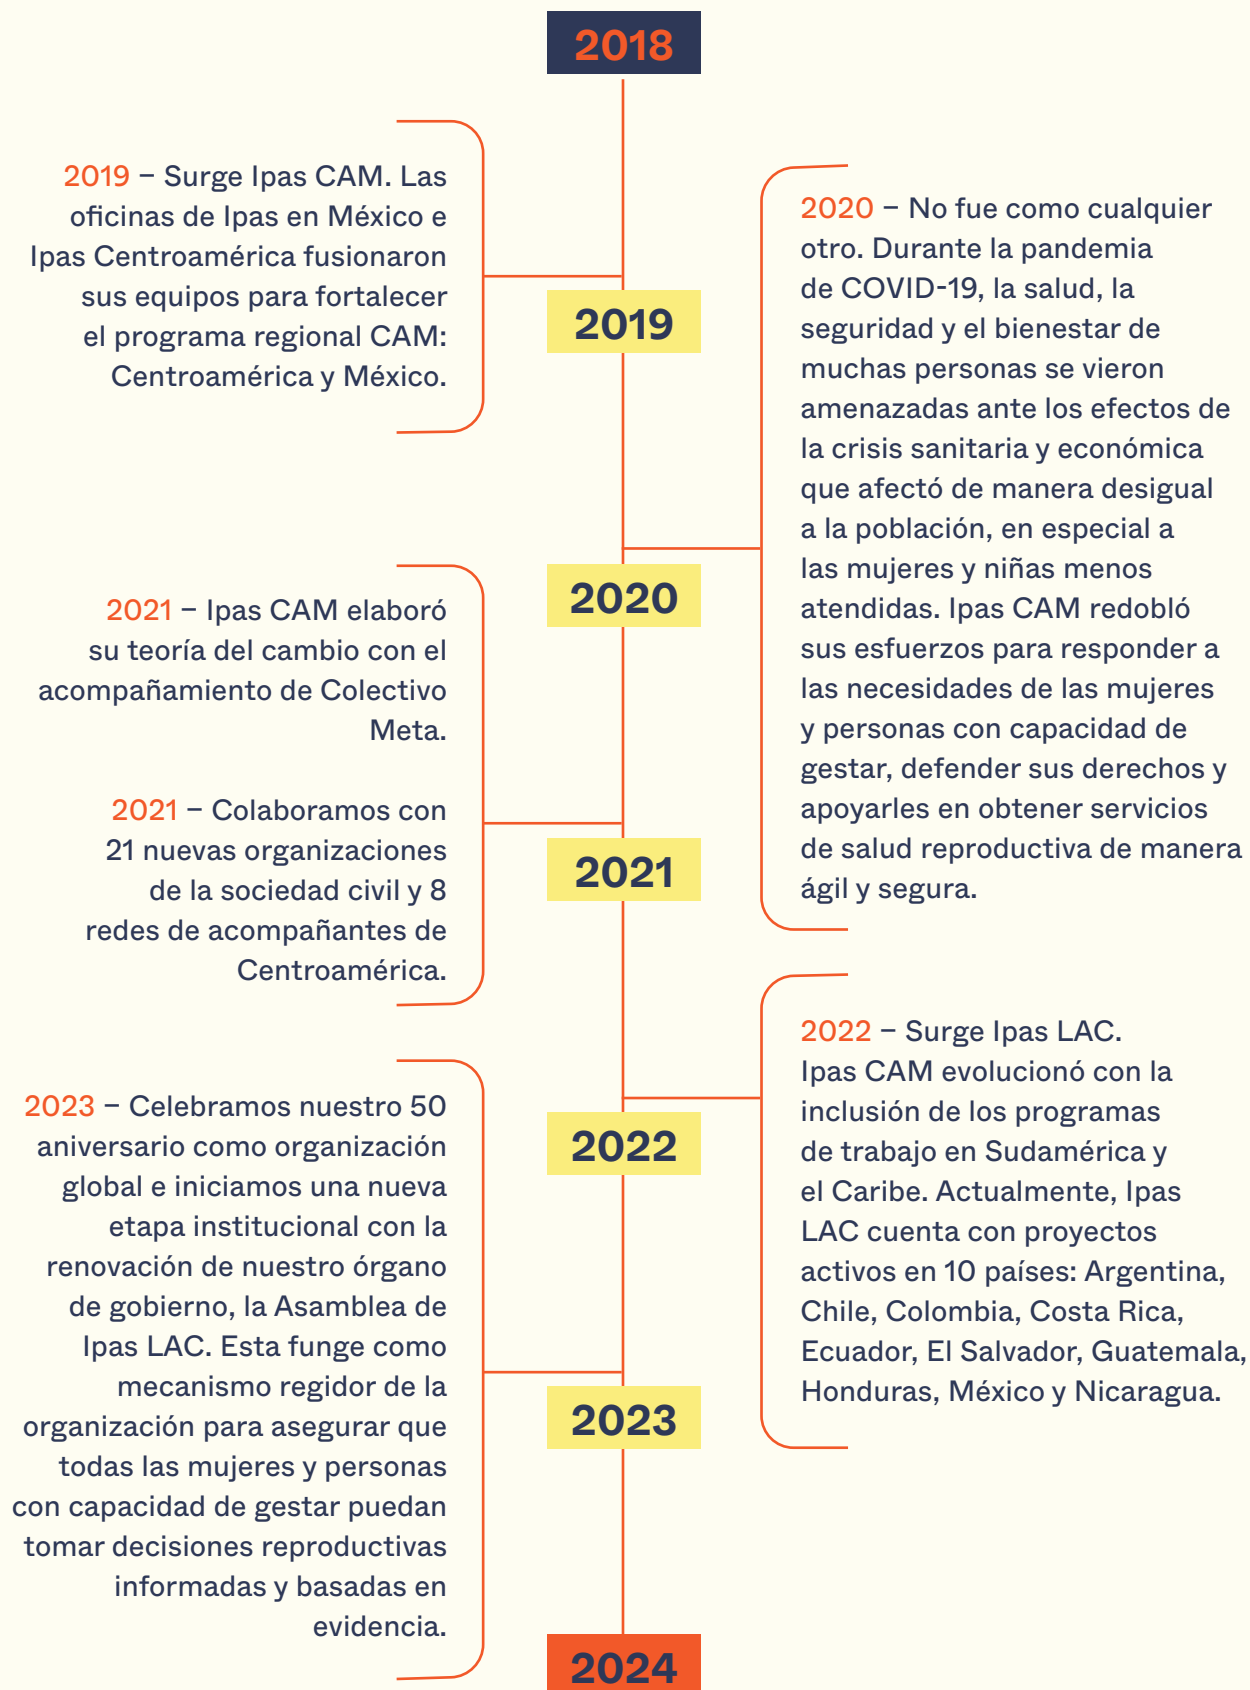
2018

2019 – Surge Ipas CAM. Las oficinas de Ipas en México e Ipas Centroamérica fusionaron sus equipos para fortalecer el programa regional CAM: Centroamérica y México.

2019

2020 – No fue como cualquier otro. Durante la pandemia de COVID-19, la salud, la seguridad y el bienestar de muchas personas se vieron amenazadas ante los efectos de la crisis sanitaria y económica que afectó de manera desigual a la población, en especial a las mujeres y niñas menos atendidas. Ipas CAM redobló sus esfuerzos para responder a las necesidades de las mujeres y personas con capacidad de gestar, defender sus derechos y apoyarles en obtener servicios de salud reproductiva de manera ágil y segura.

2020

2021 – Ipas CAM elaboró su teoría del cambio con el acompañamiento de Colectivo Meta.

2021 – Colaboramos con 21 nuevas organizaciones de la sociedad civil y 8 redes de acompañantes de Centroamérica.

2021

2022 – Surge Ipas LAC. Ipas CAM evolucionó con la inclusión de los programas de trabajo en Sudamérica y el Caribe. Actualmente, Ipas LAC cuenta con proyectos activos en 10 países: Argentina, Chile, Colombia, Costa Rica, Ecuador, El Salvador, Guatemala, Honduras, México y Nicaragua.

2022

2023 – Celebramos nuestro 50 aniversario como organización global e iniciamos una nueva etapa institucional con la renovación de nuestro órgano de gobierno, la Asamblea de Ipas LAC. Esta funge como mecanismo regidor de la organización para asegurar que todas las mujeres y personas con capacidad de gestar puedan tomar decisiones reproductivas informadas y basadas en evidencia.

2023

2024